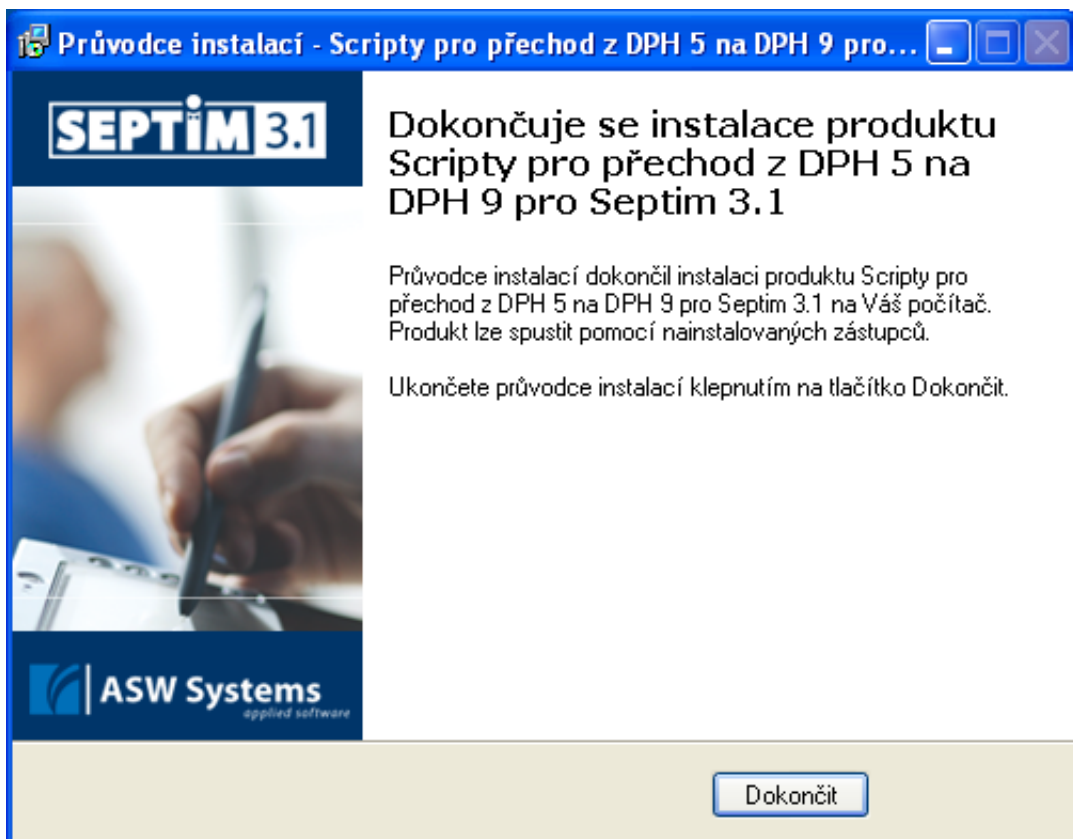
Průvodce instalací - Scripty pro přechod z DPH 5 na DPH 9 pro...

SEPTIM 3.1

Dokončuje se instalace produktu Scripty pro přechod z DPH 5 na DPH 9 pro Septim 3.1

Průvodce instalací dokončil instalaci produktu Scripty pro přechod z DPH 5 na DPH 9 pro Septim 3.1 na Váš počítač. Produkt lze spustit pomocí nainstalovaných zástupců.

Ukončete průvodce instalací klepnutím na tlačítko Dokončit.

ASW Systems
applied software

Dokončit